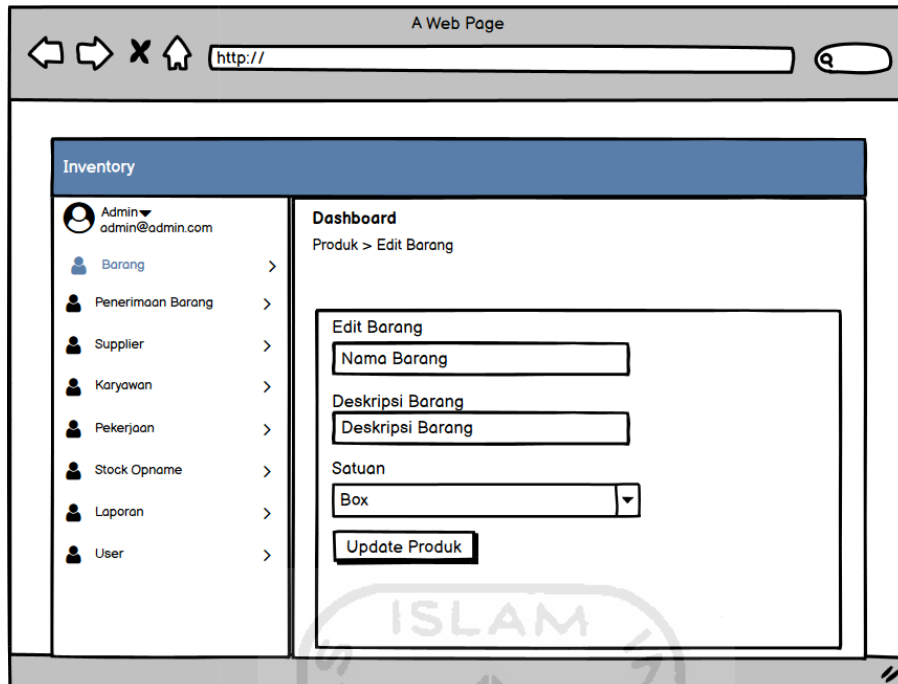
A Web Page

http://

Inventory

Admin
admin@admin.com

Barang >

Penerimaan Barang >

Supplier >

Karyawan >

Pekerjaan >

Stock Opname >

Laporan >

User >

Dashboard

Produk > Edit Barang

Edit Barang

Nama Barang

Deskripsi Barang

Deskripsi Barang

Satuan

Box

Update Produk

ISLAM